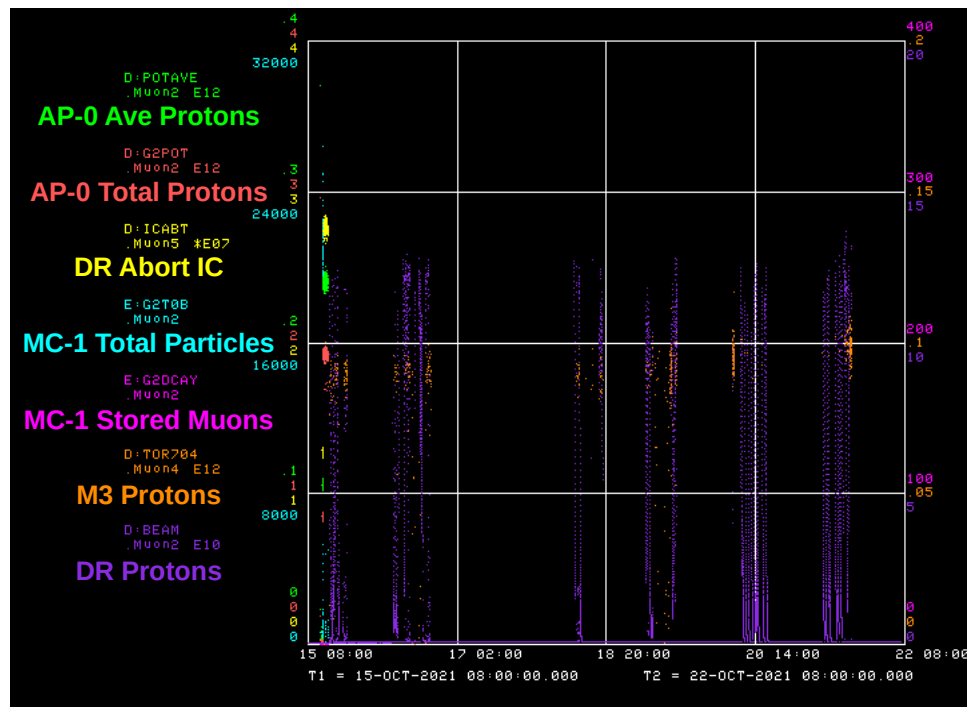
D:POTAVE
.Muon2 E12
AP-0 Ave Protons

D:G2POT
.Muon2 E12
AP-0 Total Protons

D:ICABT
.Muon5 *E07
DR Abort IC

E:G2T0B
.Muon2
MC-1 Total Particles

E:G2DCAY
.Muon2
MC-1 Stored Muons

D:TOR704
.Muon4 E12
M3 Protons

D:BEAM
.Muon2 E10
DR Protons

.4
4
4
32000

.3
3
3
24000

.2
2
2
16000

.1
1
1
8000

0
0
0
0

400
.2
20

300
.15
15

200
.1
10

100
.05
5

0
0
0

15 08:00
17 02:00
18 20:00
20 14:00
22 08:00

T1 = 15-OCT-2021 08:00:00.000
T2 = 22-OCT-2021 08:00:00.000